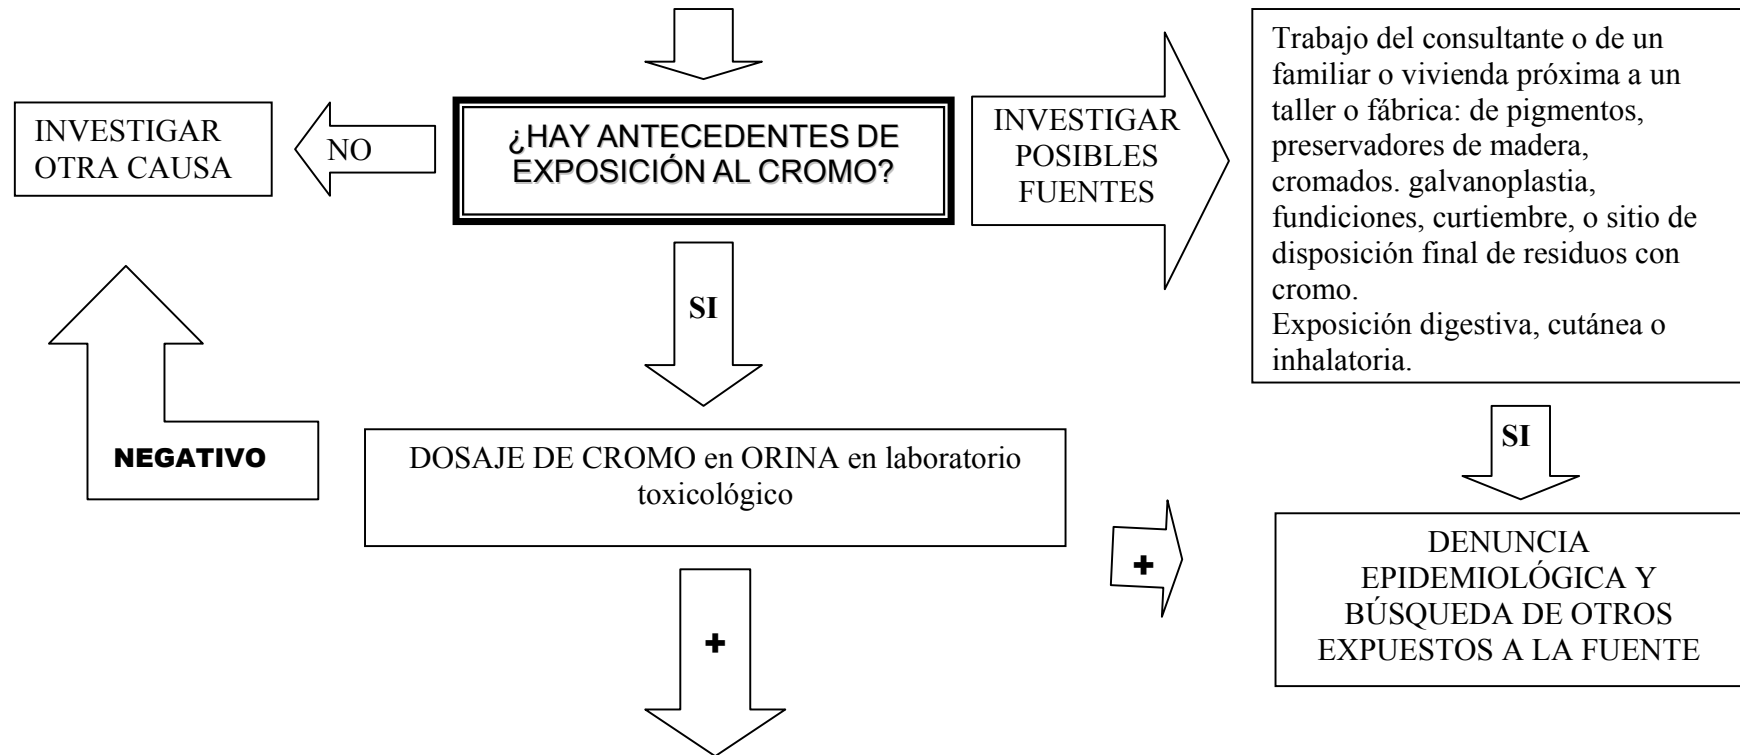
¿HAY ANTECEDENTES DE EXPOSICIÓN AL CROMO?

NO

INVESTIGAR OTRA CAUSA

INVESTIGAR POSIBLES FUENTES

Trabajo del consultante o de un familiar o vivienda próxima a un taller o fábrica: de pigmentos, preservadores de madera, cromados. galvanoplastia, fundiciones, curtiembre, o sitio de disposición final de residuos con cromo.
Exposición digestiva, cutánea o inhalatoria.

SI

SI

NEGATIVO

DOSAJE DE CROMO en ORINA en laboratorio toxicológico

+

DENUNCIA EPIDEMIOLÓGICA Y BÚSQUEDA DE OTROS EXPUESTOS A LA FUENTE

+